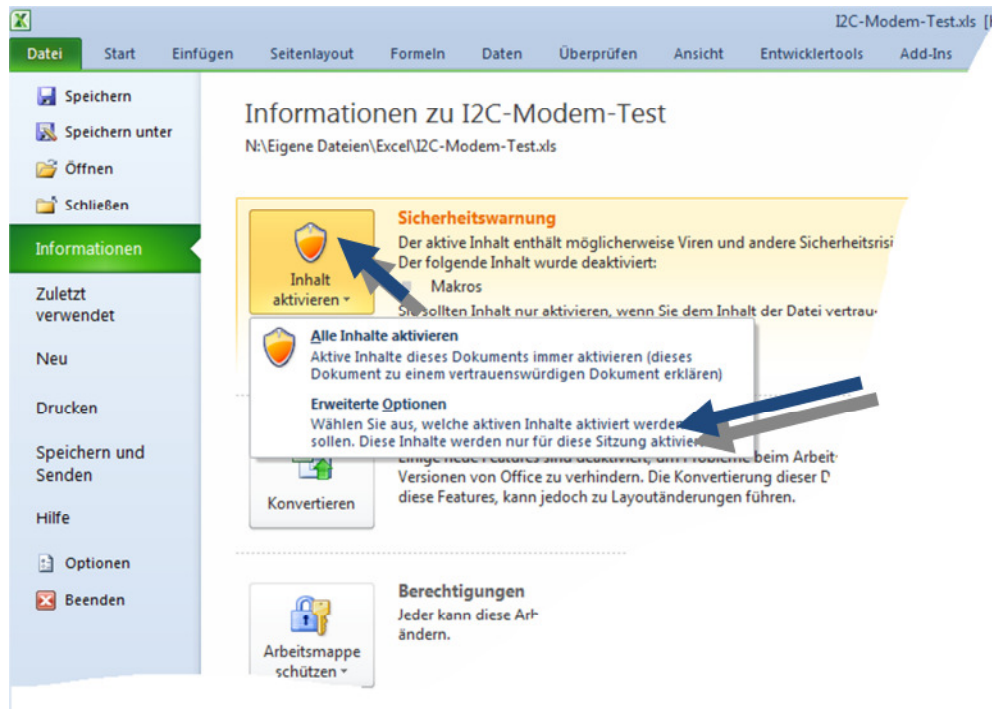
I2C-Modem-Test.xls [

Datei Start Einfügen Seitenlayout Formeln Daten Überprüfen Ansicht Entwicklertools Add-Ins

Speichern
Speichern unter
Öffnen
Schließen
Informationen
Zuletzt verwendet
Neu
Drucken
Speichern und Senden
Hilfe
Optionen
Beenden

Informationen zu I2C-Modem-Test
N:\Eigene Dateien\Excel\I2C-Modem-Test.xls

Inhalt aktivieren

Sicherheitswarnung
Der aktive Inhalt enthält möglicherweise Viren und andere Sicherheitsrisi
Der folgende Inhalt wurde deaktiviert:
Makros
Sie sollten Inhalt nur aktivieren, wenn Sie dem Inhalt der Datei vertrau-

Alle Inhalte aktivieren
Aktive Inhalte dieses Dokuments immer aktivieren (dieses Dokument zu einem vertrauenswürdigen Dokument erklären)

Erweiterte Optionen
Wählen Sie aus, welche aktiven Inhalte aktiviert werden sollen. Diese Inhalte werden nur für diese Sitzung aktivier

Konvertieren

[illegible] beim Arbeit Versionen von Office zu verhindern. Die Konvertierung dieser D diese Features, kann jedoch zu Layoutänderungen führen.

Arbeitsmappe schützen

Berechtigungen
Jeder kann diese Arb ändern.